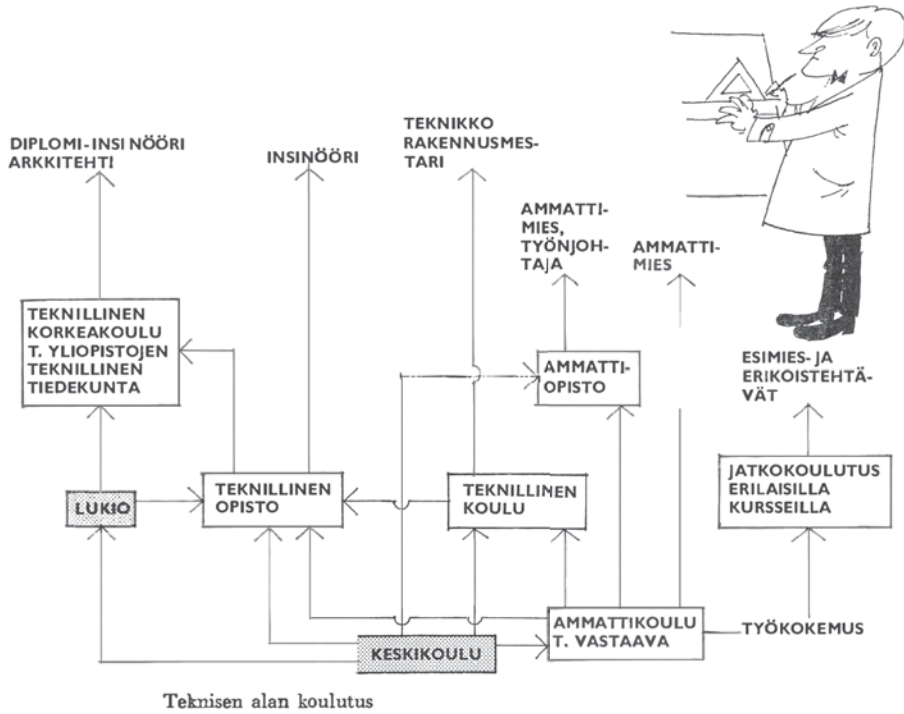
DIPLOMI-INSINÖÖRI ARKKITEHTI

INSINÖÖRI

TEKNIKKO RAKENNUSMESTARI

AMMATTIMIES, TYÖNJOHTAJA

AMMATTIMIES

TEKNILLINEN KORKEAKOULU T. YLIOPISTOJEN TEKNILLINEN TIEDEKUNTA

AMMATTIOPISTO

ESIMIES- JA ERIKOISTEHTÄVÄT

LUKIO

TEKNILLINEN OPISTO

TEKNILLINEN KOULU

JATKOKOULUTUS ERILAISILLA KURSSEILLA

AMMATTIKOULU T. VASTAAVA

TYÖKOKEMUS

KESKIKOULU

Teknisen alan koulutus